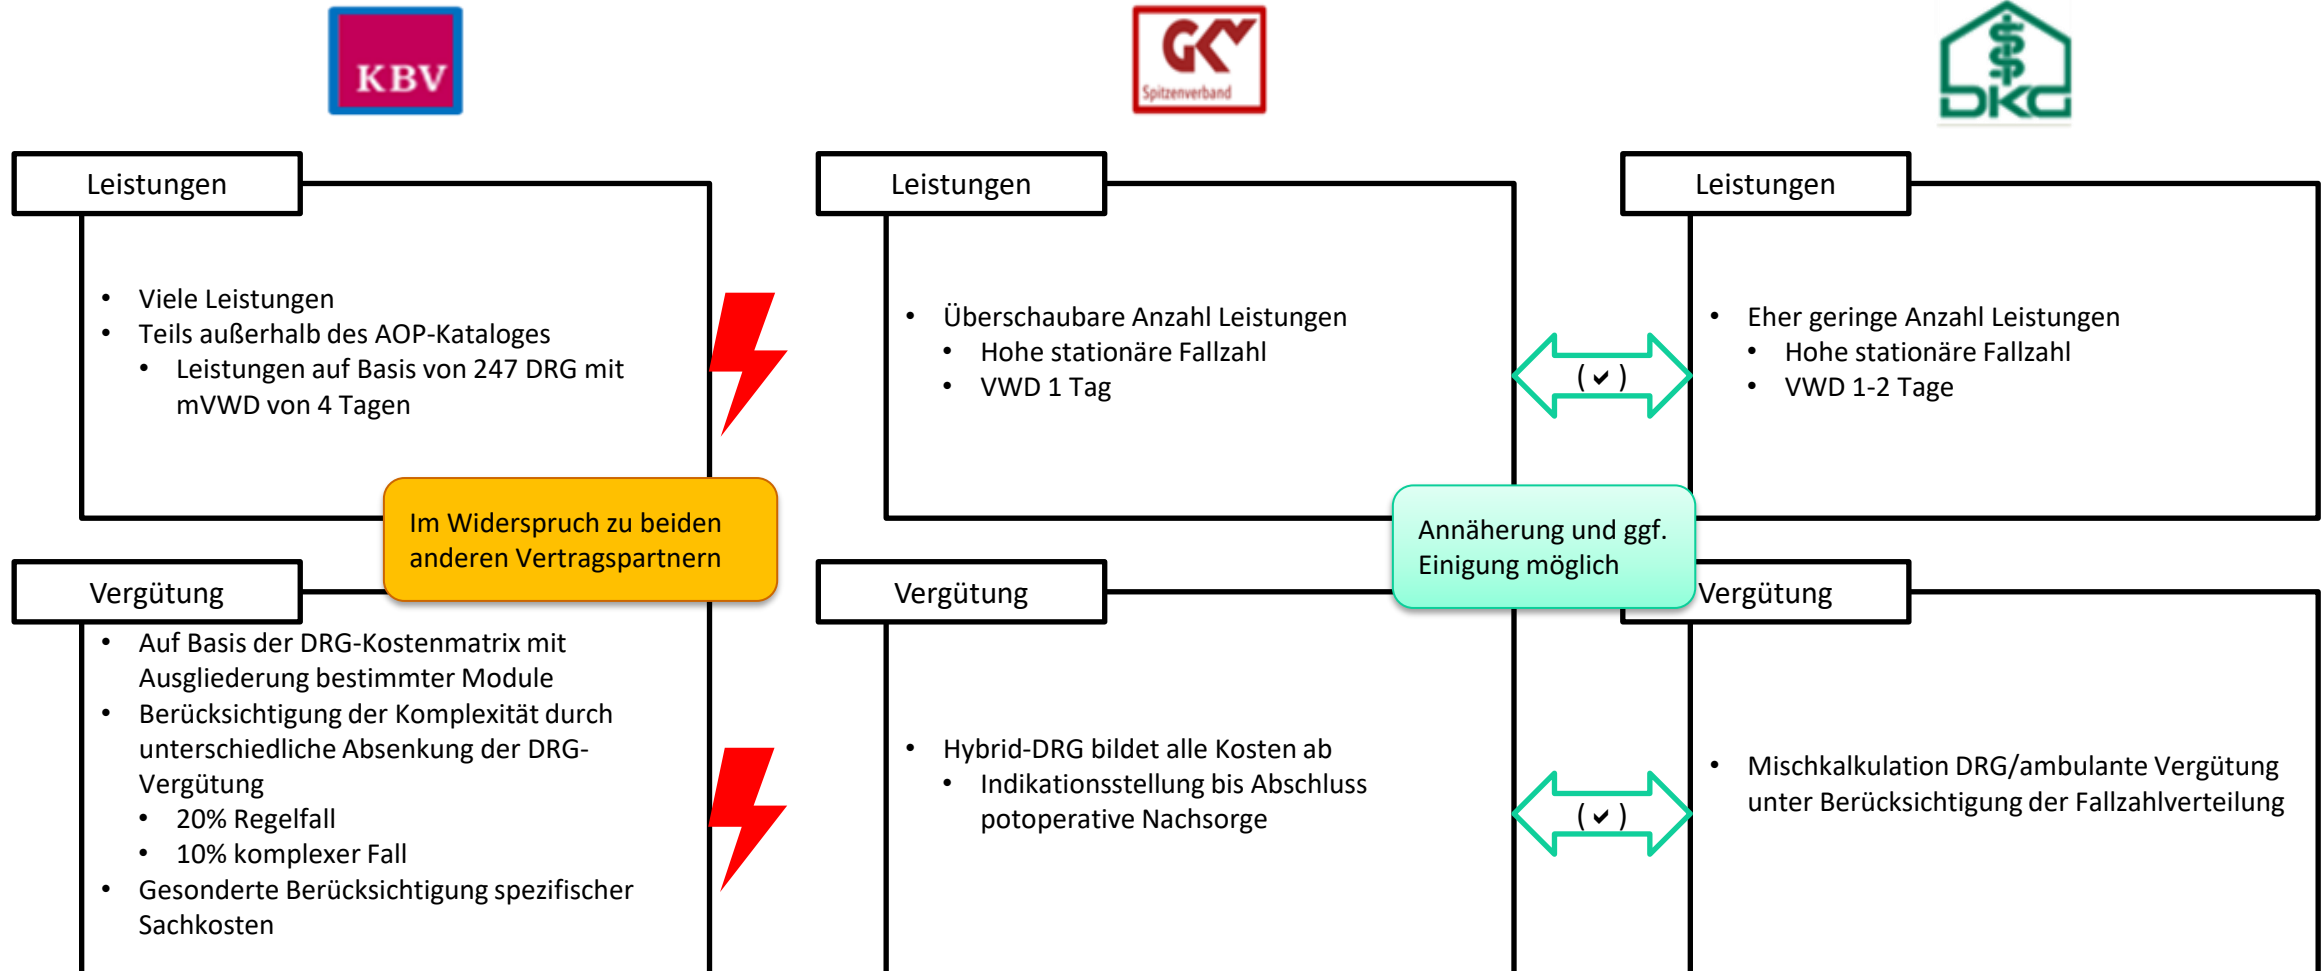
KBV

GKV Spitzenverband

DKG

Leistungen

- Viele Leistungen
- Teils außerhalb des AOP-Kataloges
 - Leistungen auf Basis von 247 DRG mit mVWD von 4 Tagen

Im Widerspruch zu beiden anderen Vertragspartnern

Vergütung

- Auf Basis der DRG-Kostenmatrix mit Ausgliederung bestimmter Module
- Berücksichtigung der Komplexität durch unterschiedliche Absenkung der DRG-Vergütung
 - 20% Regelfall
 - 10% komplexer Fall
- Gesonderte Berücksichtigung spezifischer Sachkosten

Leistungen

- Überschaubare Anzahl Leistungen
 - Hohe stationäre Fallzahl
 - VWD 1 Tag

Vergütung

- Hybrid-DRG bildet alle Kosten ab
 - Indikationsstellung bis Abschluss potoperative Nachsorge

( ✔ )

Annäherung und ggf. Einigung möglich

( ✔ )

Leistungen

- Eher geringe Anzahl Leistungen
 - Hohe stationäre Fallzahl
 - VWD 1-2 Tage

Vergütung

- Mischkalkulation DRG/ambulante Vergütung unter Berücksichtigung der Fallzahlverteilung